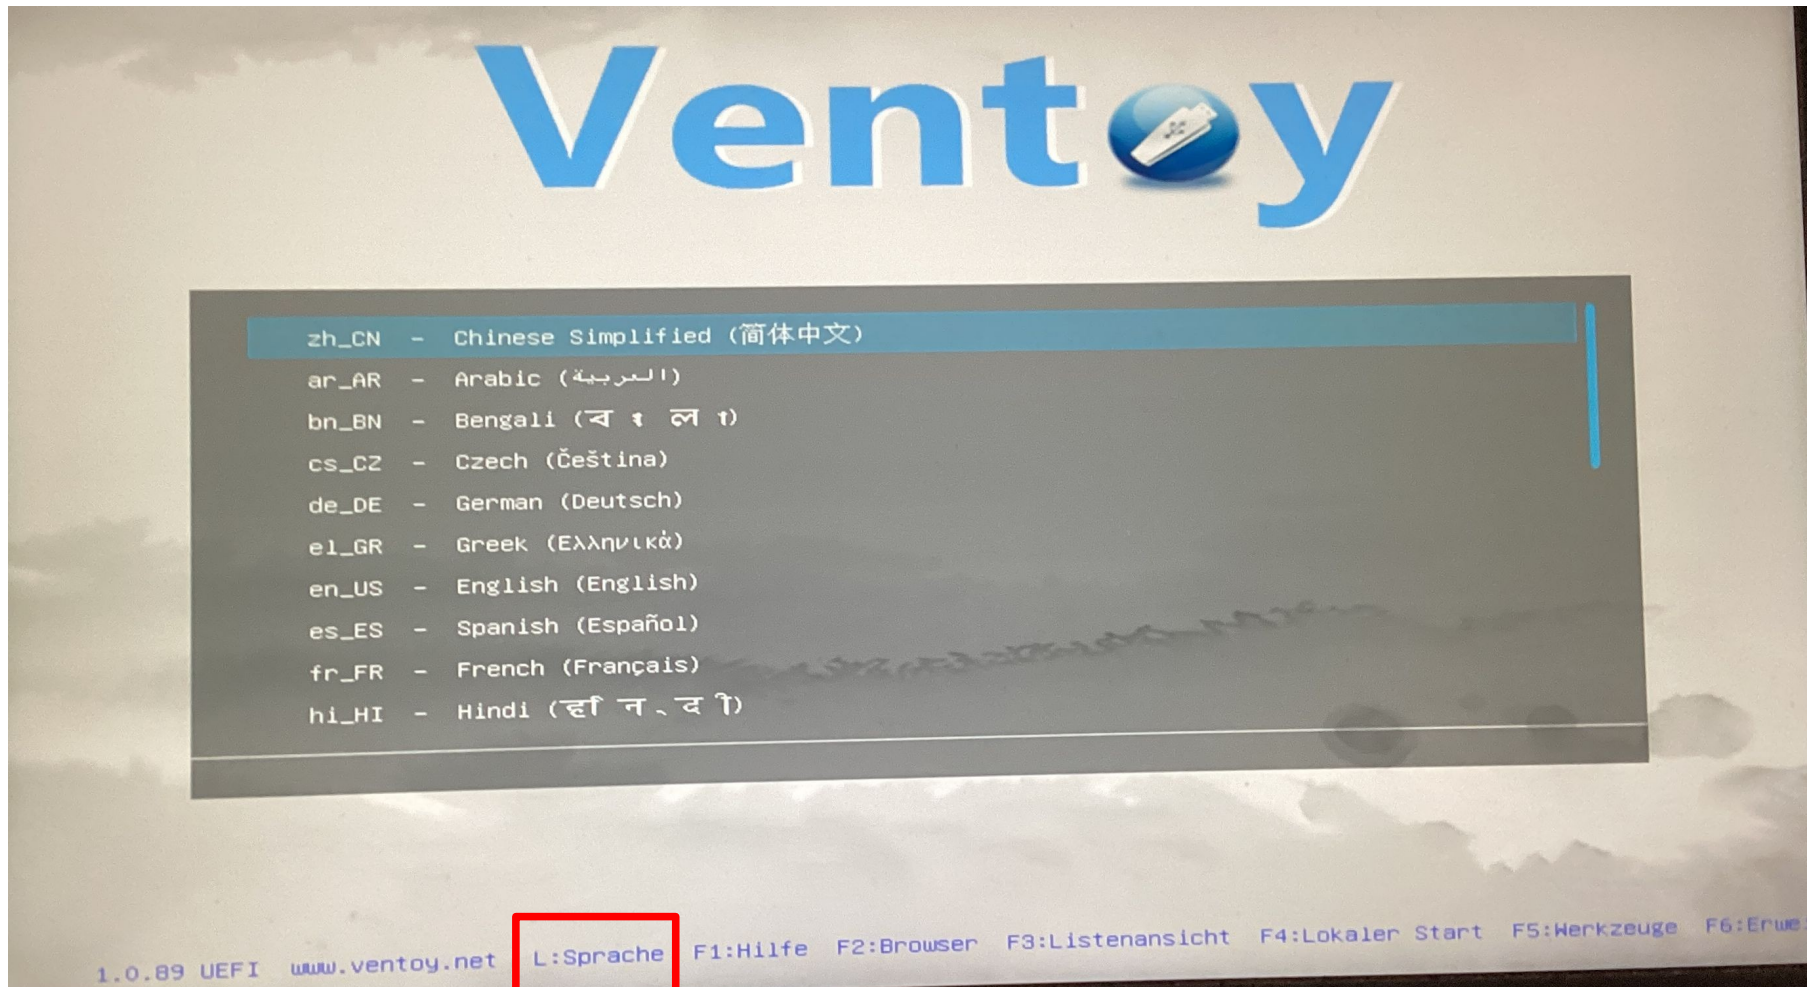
Ventoy

zh_CN - Chinese Simplified (简体中文)
ar_AR - Arabic (العربية)
bn_BN - Bengali (ব ং ল া)
cs_CZ - Czech (Čeština)
de_DE - German (Deutsch)
el_GR - Greek (Ελληνικά)
en_US - English (English)
es_ES - Spanish (Español)
fr_FR - French (Français)
hi_HI - Hindi (हि न् द ी)

1.0.89 UEFI www.ventoy.net L:Sprache F1:Hilfe F2:Browser F3:Listenansicht F4:Lokaler Start F5:Werkzeuge F6:Erwe